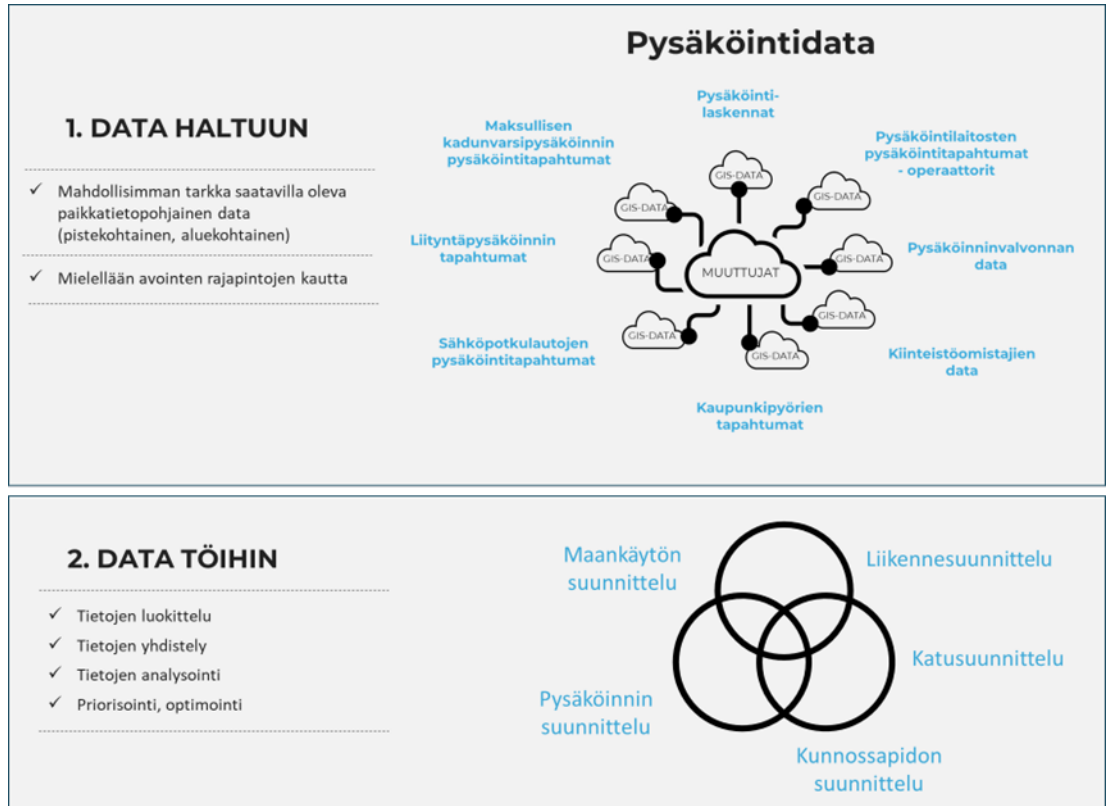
1. DATA HALTUUN

✓ Mahdollisimman tarkka saatavilla oleva paikkatietopohjainen data (pistekohtainen, aluekohtainen)

✓ Mielellään avointen rajapintojen kautta

Pysäköintidata

Pysäköintilaskennat

Maksullisen kadunvarsipysäköinnin pysäköintitapahtumat

Pysäköintilaitosten pysäköintitapahtumat - operaattorit

Liityntäpysäköinnin tapahtumat

Pysäköinninvalvonnan data

Sähköpotkulautojen pysäköintitapahtumat

Kiinteistöomistajien data

Kaupunkipyörien tapahtumat

GIS-DATA

GIS-DATA

GIS-DATA

GIS-DATA

MUUTTUJAT

GIS-DATA

GIS-DATA

GIS-DATA

GIS-DATA

2. DATA TÖIHIN

✓ Tietojen luokittelu

✓ Tietojen yhdistely

✓ Tietojen analysointi

✓ Priorisointi, optimointi

Maankäytön suunnittelu

Liikennesuunnittelu

Katusuunnittelu

Pysäköinnin suunnittelu

Kunnossapidon suunnittelu